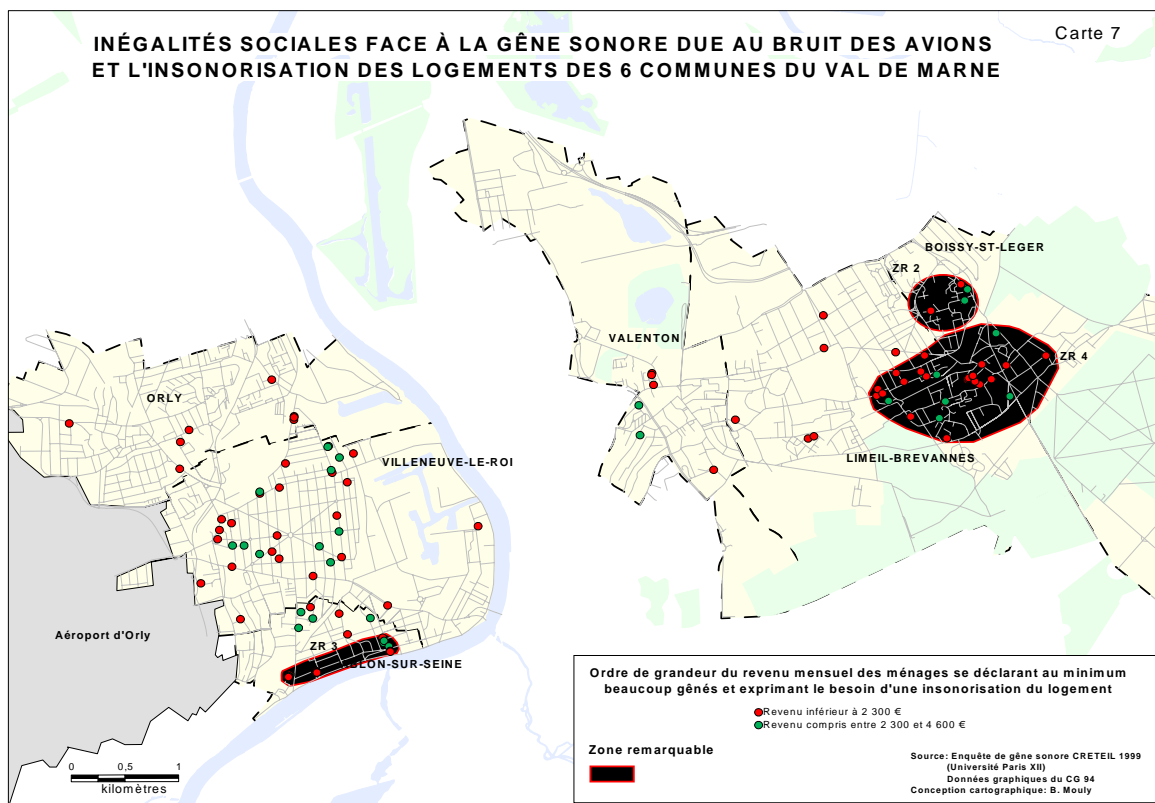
Carte 7

INÉGALITÉS SOCIALES FACE À LA GÊNE SONORE DUE AU BRUIT DES AVIONS ET L'INSONORISATION DES LOGEMENTS DES 6 COMMUNES DU VAL DE MARNE

BOISSY-ST-LEGER

ZR 2

VALENTON

ZR 4

ORLY

VILLENEUVE-LE-ROI

LIMEIL-BREVANNES

Aéroport d'Orly

ZR 3

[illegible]LON-SUR-SEINE

Ordre de grandeur du revenu mensuel des ménages se déclarant au minimum beaucoup gênés et exprimant le besoin d'une insonorisation du logement

Revenu inférieur à 2 300 €

Revenu compris entre 2 300 et 4 600 €

Zone remarquable

Source: Enquête de gêne sonore CRETEIL 1999 (Université Paris XII)
Données graphiques du CG 94
Conception cartographique: B. Mouly

0 0,5 1
kilomètres